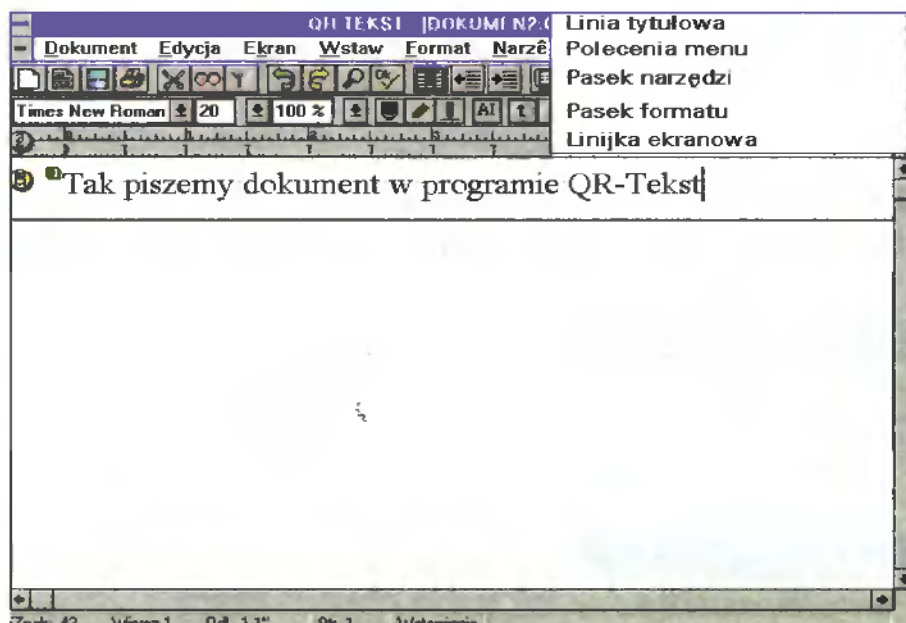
QR TEKST [DOKUMEN2:(

Dokument Edycja Ekran Wstaw Format Narzê

Times New Roman 20 100 %

Linia tytułowa
Polecenia menu
Pasek narzędzi
Pasek formatu
Linijka ekranowa

Tak piszemy dokument w programie QR-Tekst

Znak: 42 Wiersz 1 Odl. 1.1" Str. 1 Wstawianie